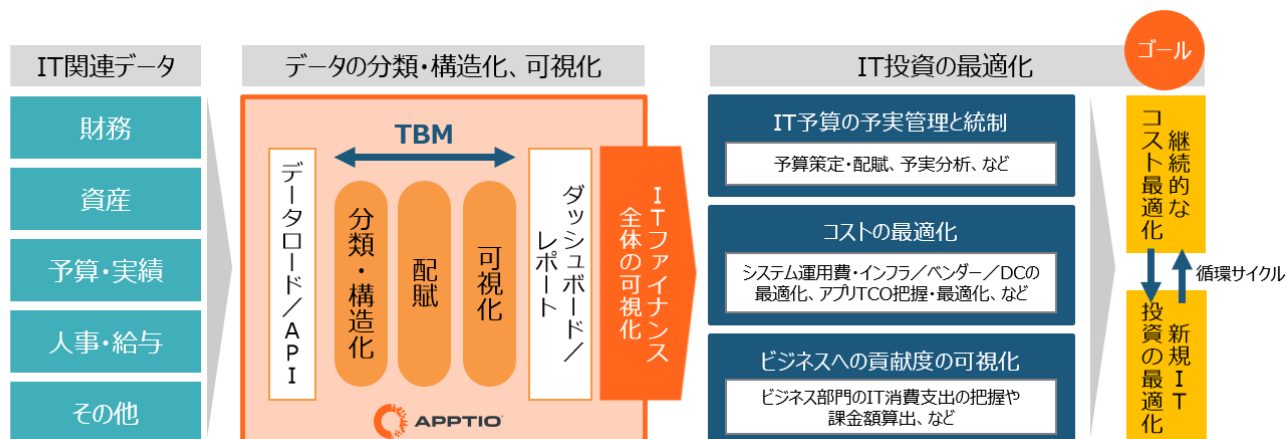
IT関連データ

財務

資産

予算・実績

人事・給与

その他

データの分類・構造化、可視化

TBM

データロード／API

分類・構造化

配賦

可視化

ダッシュボード／レポート

ITファイナンス全体の可視化

APPTIO

IT投資の最適化

IT予算の予実管理と統制

予算策定・配賦、予実分析、など

コストの最適化

システム運用費・インフラ／ベンダー／DCの最適化、アプリTCO把握・最適化、など

ビジネスへの貢献度の可視化

ビジネス部門のIT消費支出の把握や課金額算出、など

ゴール

継続的なコスト最適化

循環サイクル

新規IT投資の最適化